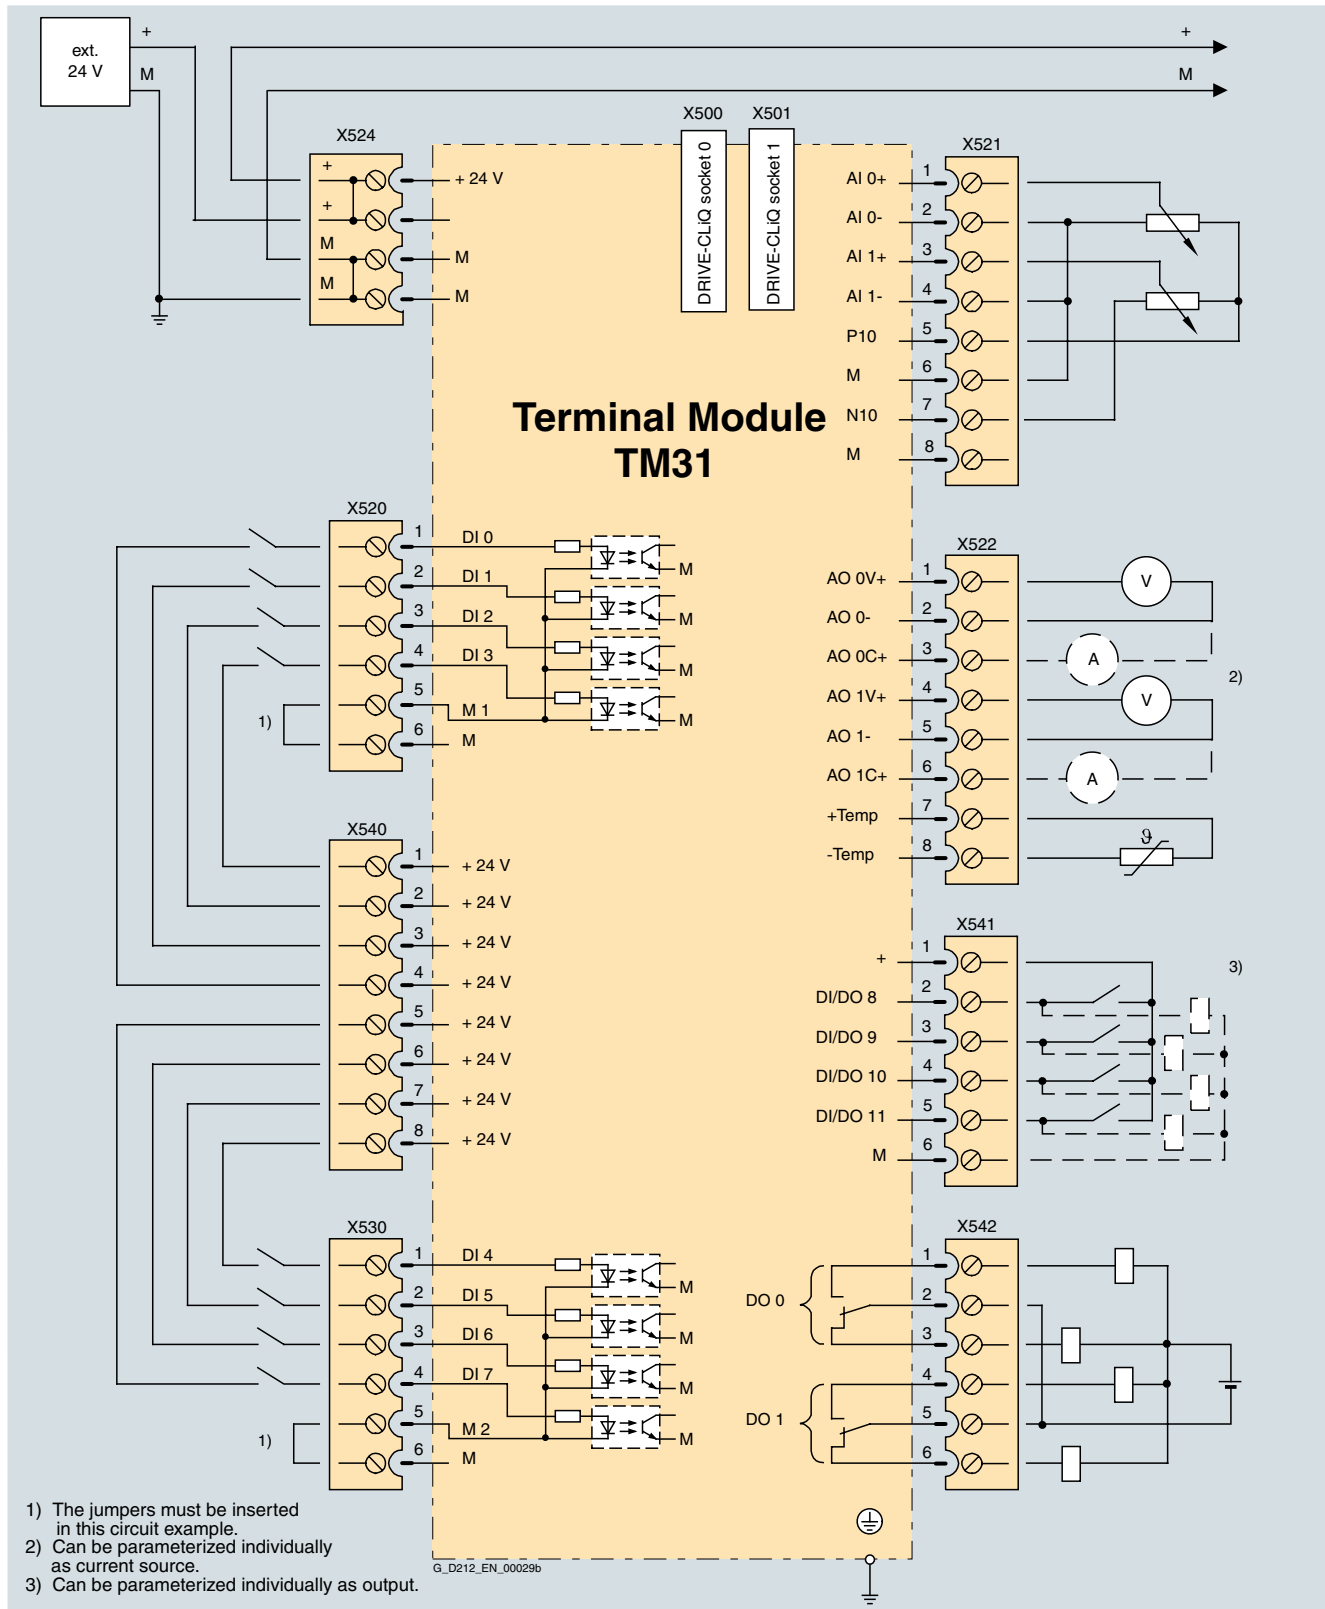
ext.
24 V
+
M
+
M

X524
+
+
M
M
+ 24 V
M
M

X500
X501
DRIVE-CLiQ socket 0
DRIVE-CLiQ socket 1

X521
AI 0+ 1
AI 0- 2
AI 1+ 3
AI 1- 4
P10 5
M 6
N10 7
M 8

Terminal Module TM31

X520
1 DI 0
2 DI 1
3 DI 2
4 DI 3
5 M 1
6 M
M
M
M
M
1)

X522
AO 0V+ 1
AO 0- 2
AO 0C+ 3
AO 1V+ 4
AO 1- 5
AO 1C+ 6
+Temp 7
-Temp 8
V
A
V
A
ϑ
2)

X540
1 + 24 V
2 + 24 V
3 + 24 V
4 + 24 V
5 + 24 V
6 + 24 V
7 + 24 V
8 + 24 V

X541
+ 1
DI/DO 8 2
DI/DO 9 3
DI/DO 10 4
DI/DO 11 5
M 6
3)

X530
1 DI 4
2 DI 5
3 DI 6
4 DI 7
5 M 2
6 M
M
M
M
M
1)

X542
DO 0
DO 1
1
2
3
4
5
6

1) The jumpers must be inserted in this circuit example.
2) Can be parameterized individually as current source.
3) Can be parameterized individually as output.

G_D212_EN_00029b